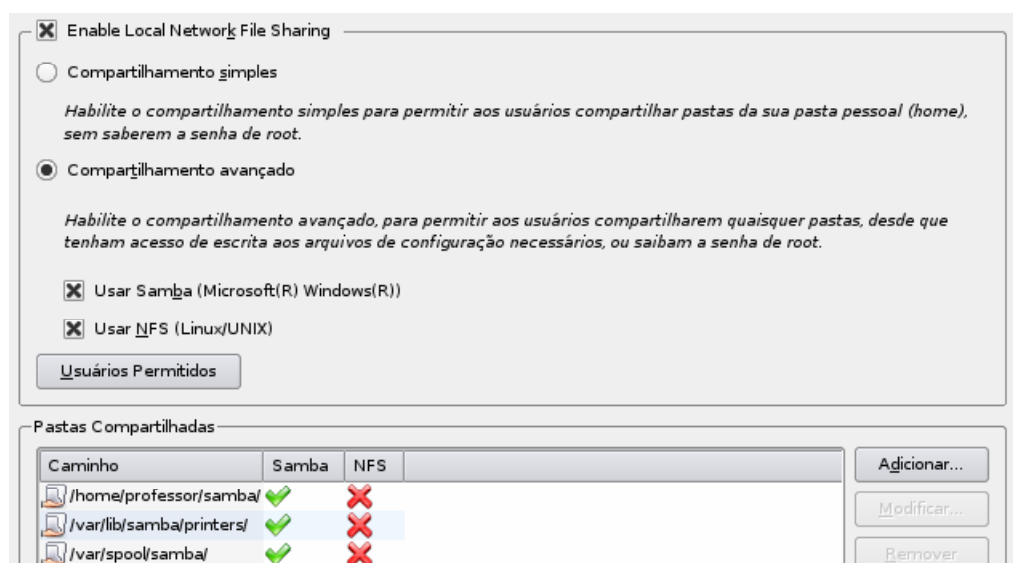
Enable Local Network File Sharing

Compartilhamento simples

*Habilite o compartilhamento simples para permitir aos usuários compartilhar pastas da sua pasta pessoal (home), sem saberem a senha de root.*

Compartilhamento avançado

*Habilite o compartilhamento avançado, para permitir aos usuários compartilharem quaisquer pastas, desde que tenham acesso de escrita aos arquivos de configuração necessários, ou saibam a senha de root.*

Usar Samba (Microsoft(R) Windows(R))

Usar NFS (Linux/UNIX)

Usuários Permitidos

Pastas Compartilhadas

| Caminho | Samba | NFS |
|---|---|---|
| /home/professor/samba/ | ✔ | ✘ |
| /var/lib/samba/printers/ | ✔ | ✘ |
| /var/spool/samba/ | ✔ | ✘ |

Adicionar...

Modificar...

Remover